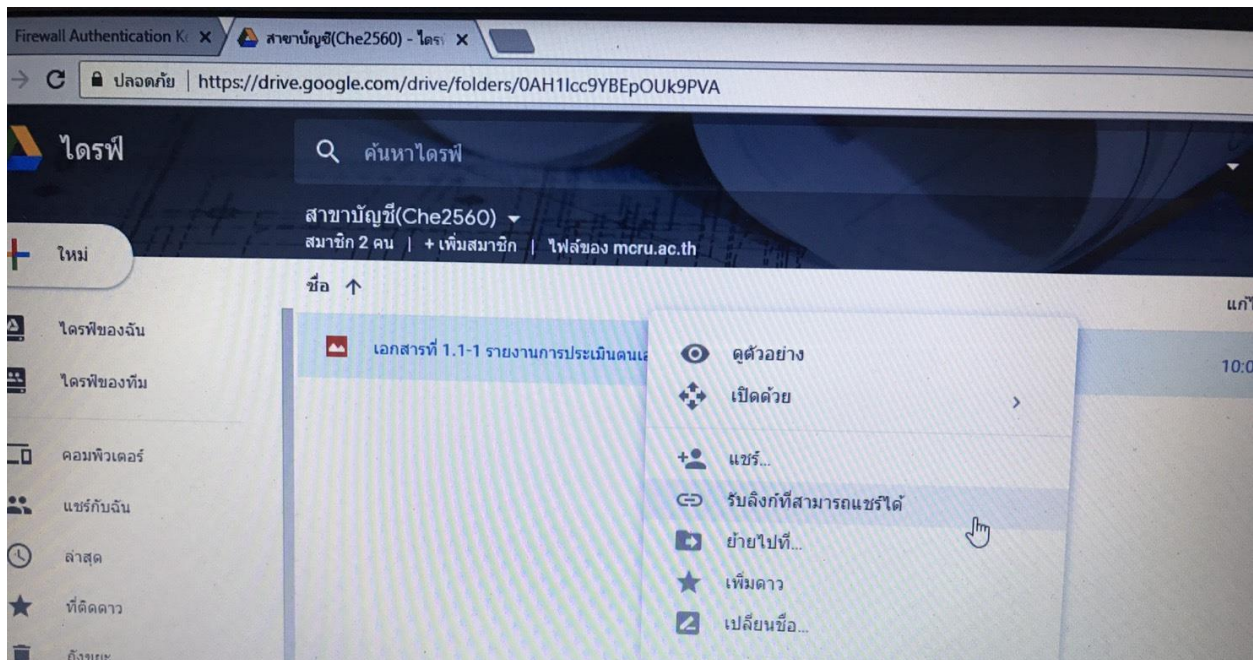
Firewall Authentication K
สาขาบัญชี(Che2560) - ไดรฟ์

ปลอดภัย | https://drive.google.com/drive/folders/0AH1lcc9YBEpOUk9PVA

ไดรฟ์

ค้นหาไดรฟ์

สาขาบัญชี(Che2560)
สมาชิก 2 คน | + เพิ่มสมาชิก | ไฟล์ของ mcru.ac.th

ใหม่

ชื่อ ↑

แก้

ไดรฟ์ของฉัน

ไดรฟ์ของทีม

คอมพิวเตอร์

แชร์กับฉัน

ล่าสุด

ที่ติดดาว

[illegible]

เอกสารที่ 1.1-1 รายงานการประเมินตนเ

10:0

ดูตัวอย่าง
เปิดด้วย
แชร์...
รับลิงก์ที่สามารถแชร์ได้
ย้ายไปที่...
เพิ่มดาว
เปลี่ยนชื่อ...